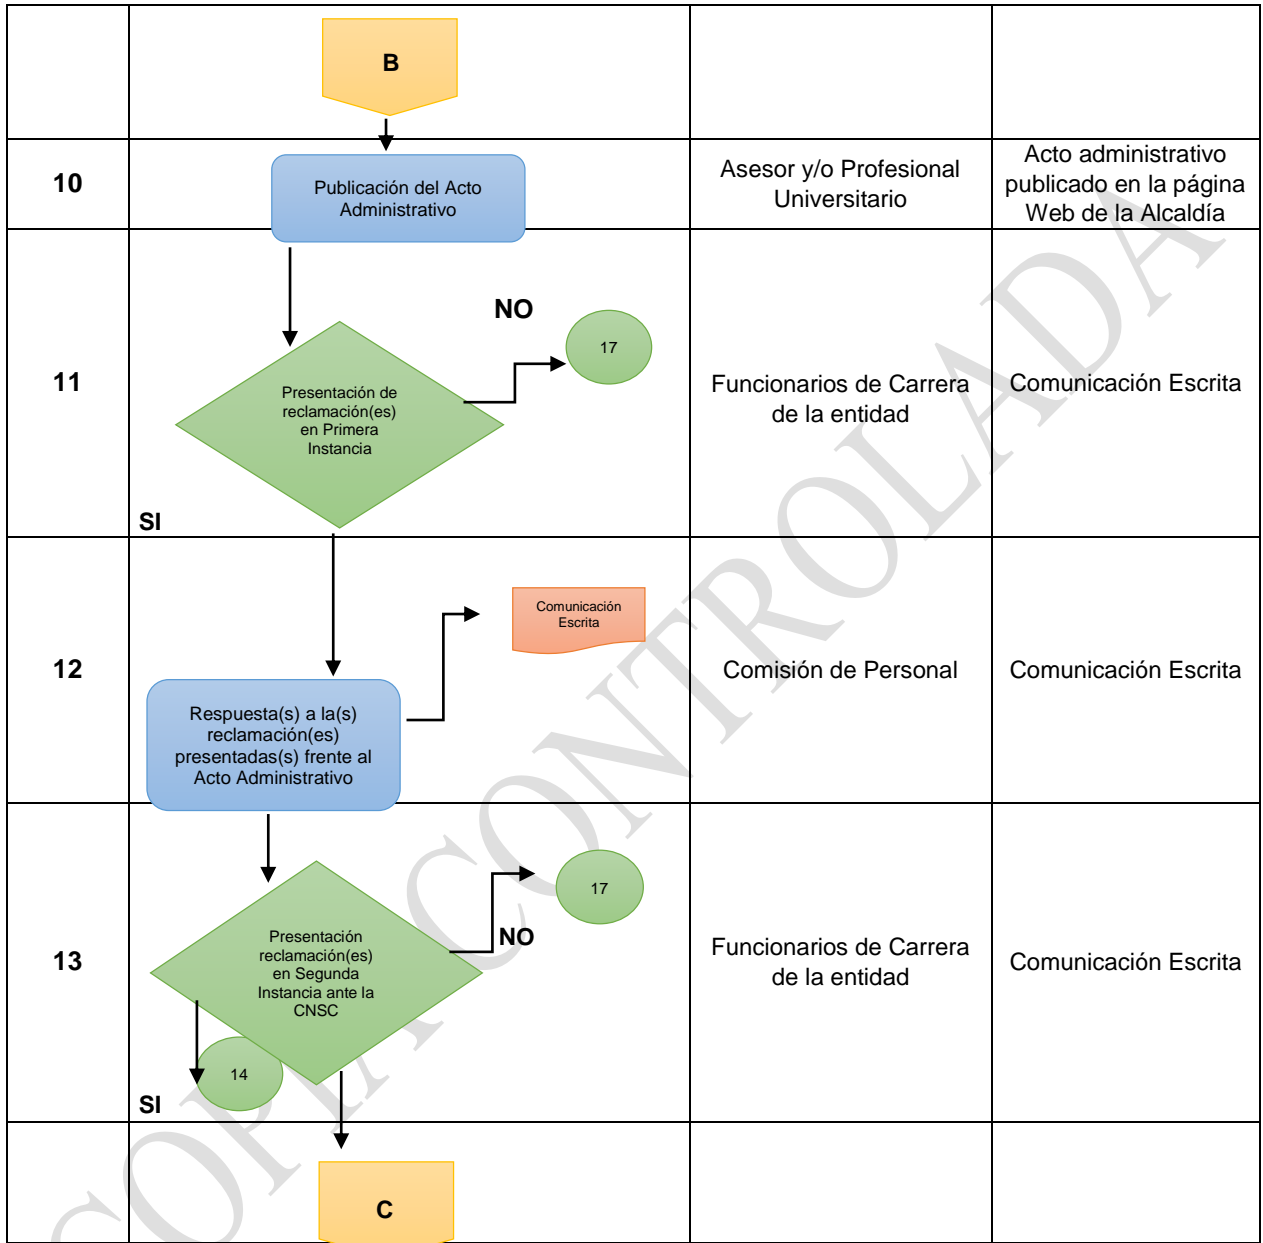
|  |  |  |  |
|---|---|---|---|
|  | B |  |  |
| 10 | Publicación del Acto Administrativo | Asesor y/o Profesional Universitario | Acto administrativo publicado en la página Web de la Alcaldía |
| 11 | Presentación de reclamación(es) en Primera Instancia NO 17 SI | Funcionarios de Carrera de la entidad | Comunicación Escrita |
| 12 | Respuesta(s) a la(s) reclamación(es) presentadas(s) frente al Acto Administrativo Comunicación Escrita | Comisión de Personal | Comunicación Escrita |
| 13 | Presentación reclamación(es) en Segunda Instancia ante la CNSC NO 17 14 SI | Funcionarios de Carrera de la entidad | Comunicación Escrita |
|  | C |  |  |

COPIA CONTROLADA